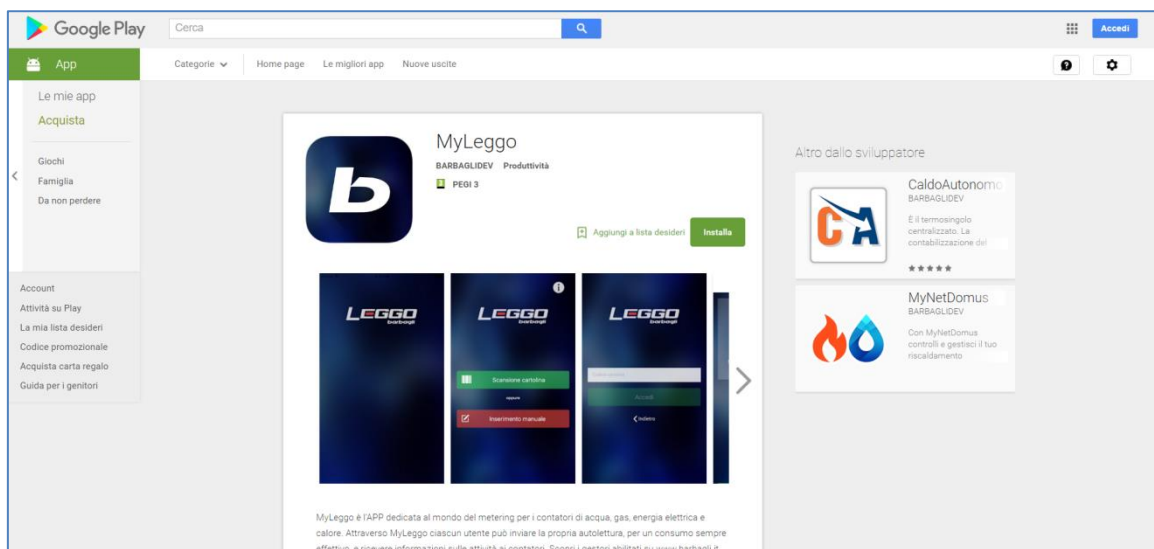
Google Play

Cerca

Accedi

App

Categorie

Home page

Le migliori app

Nuove uscite

Le mie app

Acquista

Giochi

Famiglia

Da non perdere

Account

Attività su Play

La mia lista desideri

Codice promozionale

Acquista carta regalo

Guida per i genitori

MyLeggo

BARBAGLIDEV Produttività

PEGI 3

Aggiungi a lista desideri

Installa

LEGGO barbagli

LEGGO barbagli

Scansione cartolina

oppure

Inserimento manuale

LEGGO barbagli

Accedi

Indietro

MyLeggo è l'APP dedicata al mondo del metering per i contatori di acqua, gas, energia elettrica e calore. Attraverso MyLeggo ciascun utente può inviare la propria autolettura, per un consumo sempre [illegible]

Altro dallo sviluppatore

CaldoAutonomo

BARBAGLIDEV

È il termosingolo centralizzato. La contabilizzazione del

CA

MyNetDomus

BARBAGLIDEV

Con MyNetDomus controlli e gestisci il tuo riscaldamento